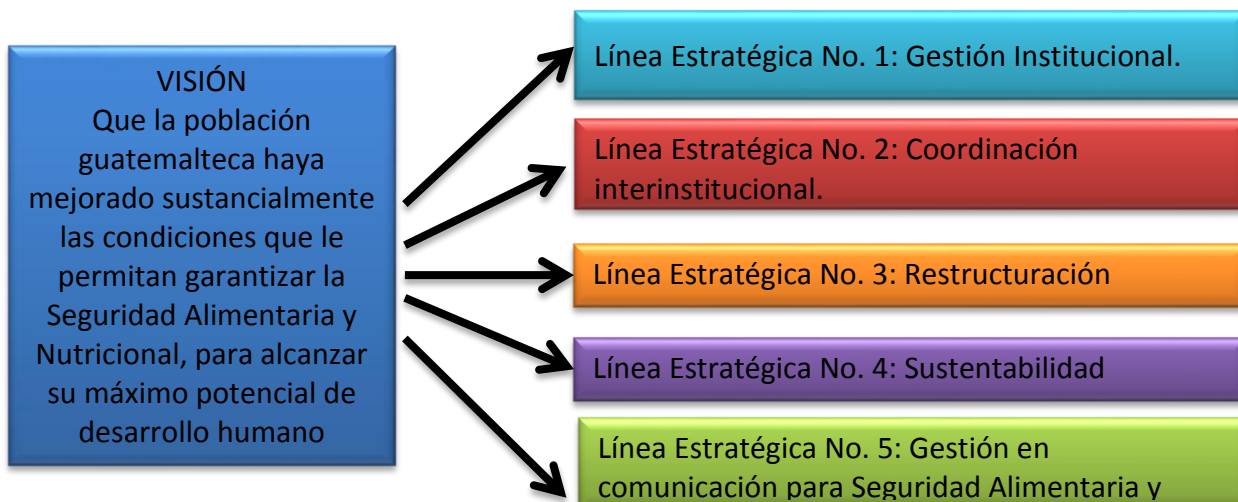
VISIÓN
Que la población guatemalteca haya mejorado sustancialmente las condiciones que le permitan garantizar la Seguridad Alimentaria y Nutricional, para alcanzar su máximo potencial de desarrollo humano

Línea Estratégica No. 1: Gestión Institucional.

Línea Estratégica No. 2: Coordinación interinstitucional.

Línea Estratégica No. 3: Restructuración

Línea Estratégica No. 4: Sustentabilidad

Línea Estratégica No. 5: Gestión en comunicación para Seguridad Alimentaria y